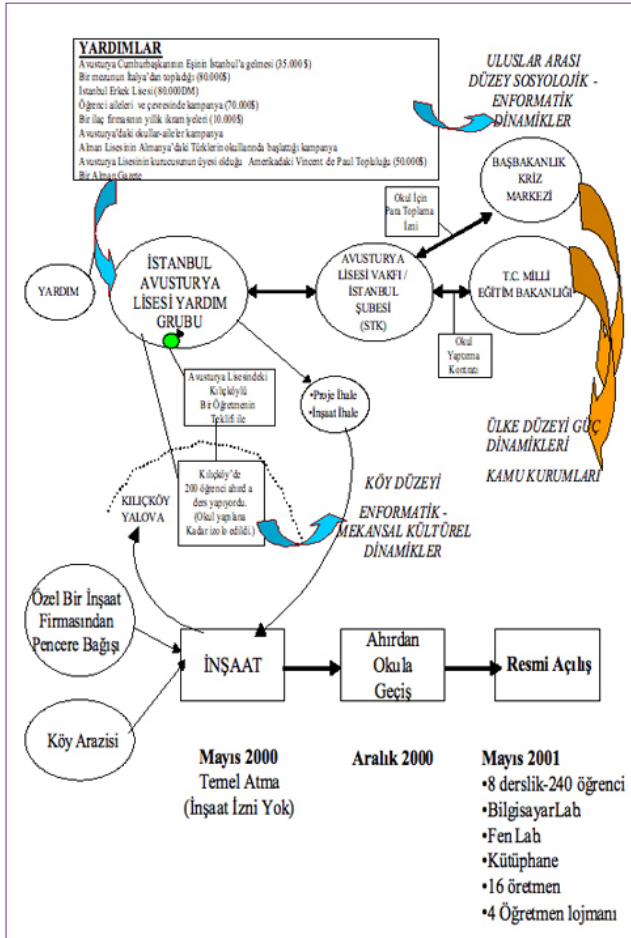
YARDIMLAR
Avusturya Cumhurbaşkanının Eşinin İstanbul'a gelmesi (35.000 $)
Bir mezunun İtalya'dan topladığı (80.000$)
İstanbul Erkek Lisesi (80.000DM)
Öğrenci aileleri ve çevresinde kampanya (70.000$)
Bir ilaç firmasının yıllık ikramiyeleri (10.000$)
Avusturya'daki okullar-aileler kampanya
Alman Lisesinin Almanya'daki Türklerin okullarında başlattığı kampanya
Avusturya Lisesinin kurucusunun üyesi olduğu Amerikadaki Vincent de Paul Topluluğu (50.000$)
Bir Alman Gazete

ULUSLAR ARASI DÜZEY SOSYOLOJİK - ENFORMATİK DİNAMİKLER

BAŞBAKANLIK KRİZ MARKEZİ

Okul İçin Para Toplama İzni

YARDIM

İSTANBUL AVUSTURYA LİSESİ YARDIM GRUBU

AVUSTURYA LİSESİ VAKFI / İSTANBUL ŞUBESİ (STK)

T.C. MİLLİ EĞİTİM BAKANLIĞI

Okul Yaptırma Kontratı

Avusturya Lisesindeki Kılıçköylü Bir Öğretmenin Teklifi ile

•Proje İhale
•İnşaat İhale

ÜLKE DÜZEYİ GÜÇ DİNAMİKLERİ

KAMU KURUMLARI

KÖY DÜZEYİ ENFORMATİK - MEKANSAL KÜLTÜREL DİNAMİKLER

Kılıçköy'de 200 öğrenci ahırda ders yapıyordu. (Okul yapılana Kadar izole edildi.)

KILIÇKÖY YALOVA

Özel Bir İnşaat Firmasından Pencere Bağışı

İNŞAAT

Ahırdan Okula Geçiş

Resmi Açılış

Köy Arazisi

Mayıs 2000
Temel Atma
(İnşaat İzni Yok)

Aralık 2000

Mayıs 2001
•8 derslik-240 öğrenci
•BilgisayarLab
•Fen Lab
•Kütüphane
•16 öretmen
•4 Öğretmen lojmanı